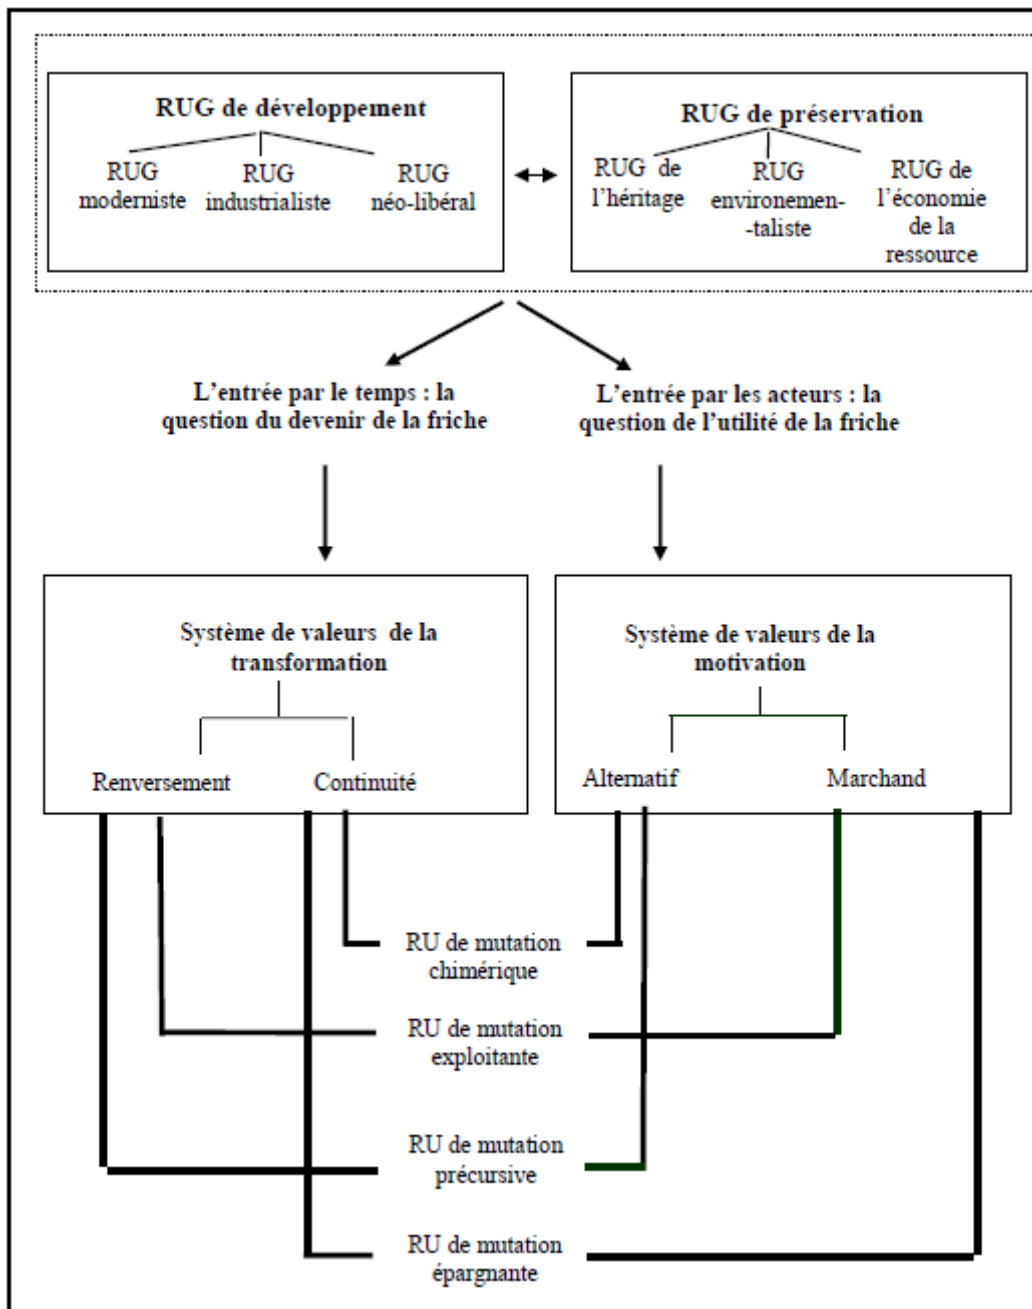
RUG de développement

RUG moderniste

RUG industrialiste

RUG néo-libéral

RUG de préservation

RUG de l'héritage

RUG environemen-taliste

RUG de l'économie de la ressource

L'entrée par le temps : la question du devenir de la friche

L'entrée par les acteurs : la question de l'utilité de la friche

Système de valeurs de la transformation

Renversement

Continuité

Système de valeurs de la motivation

Alternatif

Marchand

RU de mutation chimérique

RU de mutation exploitante

RU de mutation précursive

RU de mutation épargnante